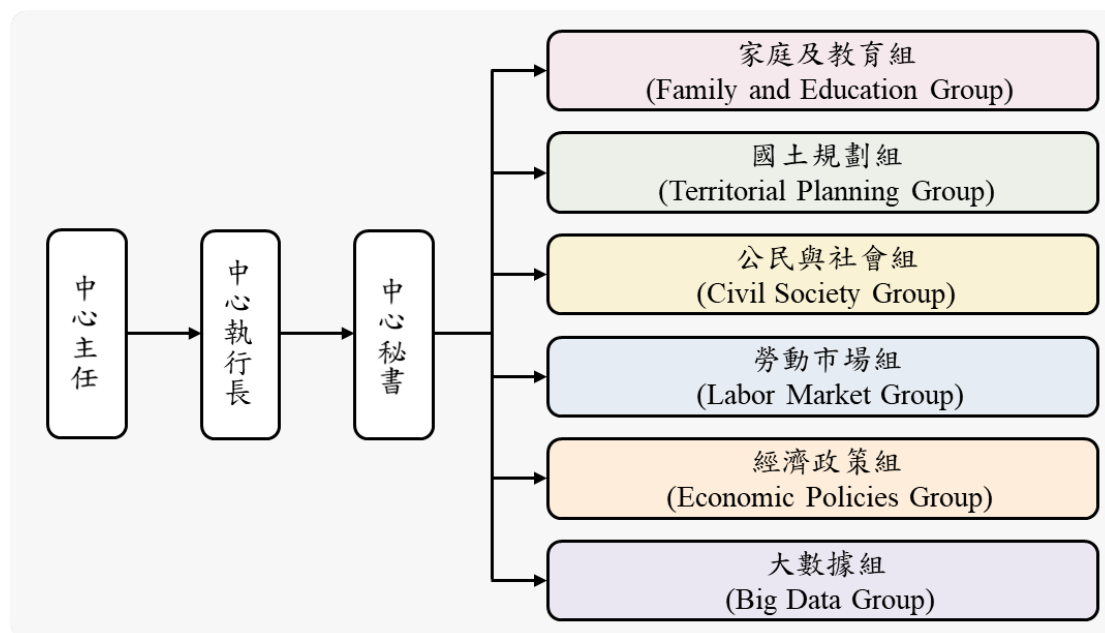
中心主任

中心執行長

中心秘書

家庭及教育組
(Family and Education Group)

國土規劃組
(Territorial Planning Group)

公民與社會組
(Civil Society Group)

勞動市場組
(Labor Market Group)

經濟政策組
(Economic Policies Group)

大數據組
(Big Data Group)